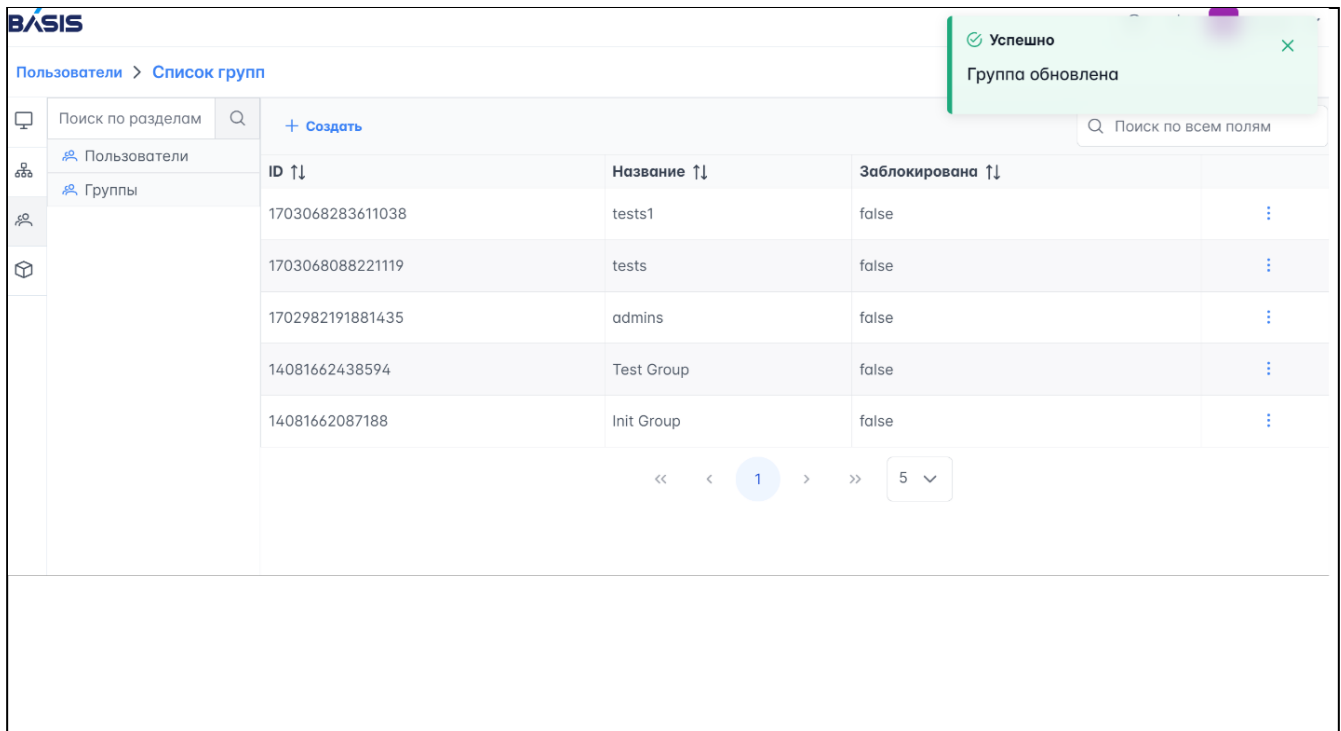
BASIS

Успешно
Группа обновлена

Пользователи > Список групп

Поиск по разделам
Пользователи
Группы

+ Создать
Поиск по всем полям

| ID ⇅ | Название ⇅ | Заблокирована ⇅ | |
|---|---|---|---|
| 1703068283611038 | tests1 | false | ⋮ |
| 1703068088221119 | tests | false | ⋮ |
| 1702982191881435 | admins | false | ⋮ |
| 14081662438594 | Test Group | false | ⋮ |
| 14081662087188 | Init Group | false | ⋮ |

« ‹ 1 › » 5